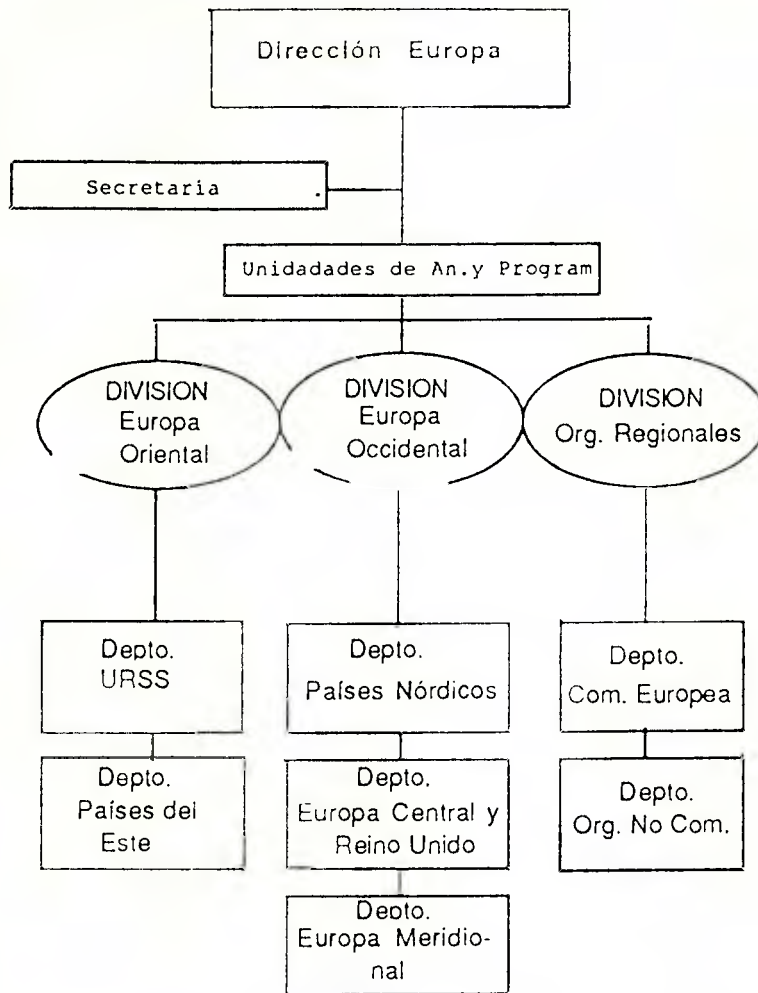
Dirección Europa

Secretaria

Unidades de An.y Program

DIVISION Europa Oriental

DIVISION Europa Occidental

DIVISION Org. Regionales

Depto. URSS

Depto. Países del Este

Depto. Países Nórdicos

Depto. Europa Central y Reino Unido

Depto. Europa Meridional

Depto. Com. Europea

Depto. Org. No Com.